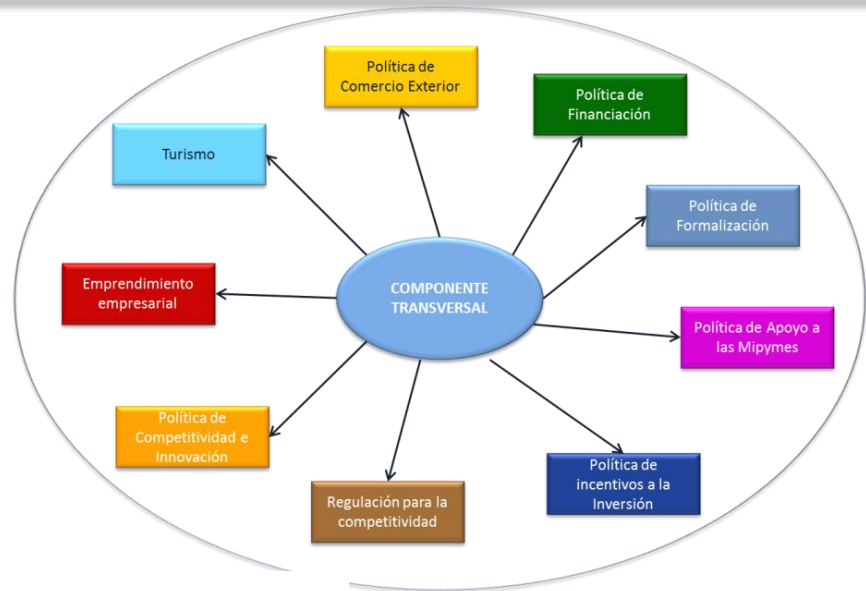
COMPONENTE TRANSVERSAL

Política de Comercio Exterior

Política de Financiación

Política de Formalización

Política de Apoyo a las Mipymes

Política de incentivos a la Inversión

Regulación para la competitividad

Política de Competitividad e Innovación

Emprendimiento empresarial

Turismo